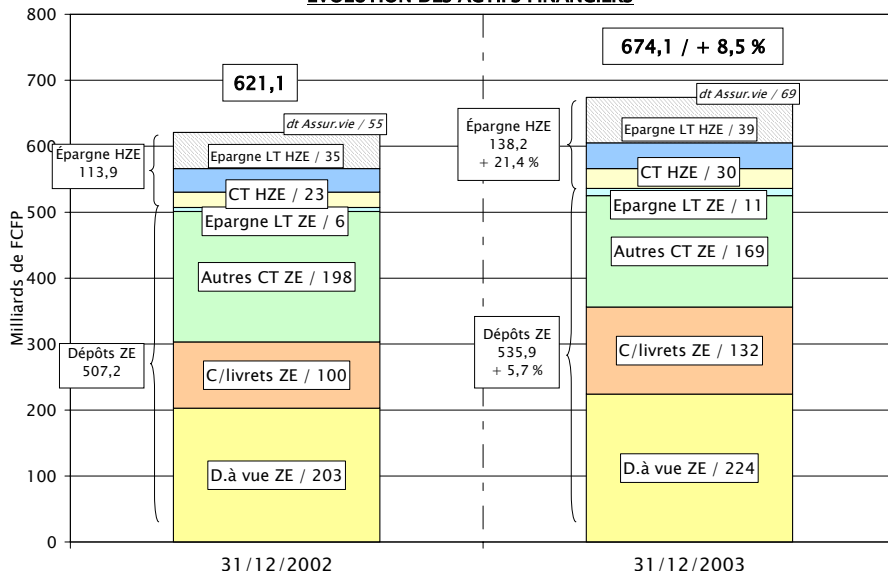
EVOLUTION DES ACTIFS FINANCIERS

800
700
600
500
400
300
200
100
0

Milliards de FCFP

621,1

dt Assur.vie / 55
Épargne HZE 113,9
Epargne LT HZE / 35
CT HZE / 23
Epargne LT ZE / 6
Autres CT ZE / 198
Dépôts ZE 507,2
C/livrets ZE / 100
D.à vue ZE / 203

674,1 / + 8,5 %

dt Assur.vie / 69
Épargne HZE 138,2 + 21,4 %
Epargne LT HZE / 39
CT HZE / 30
Epargne LT ZE / 11
Autres CT ZE / 169
Dépôts ZE 535,9 + 5,7 %
C/livrets ZE / 132
D.à vue ZE / 224

31/12/2002
31/12/2003